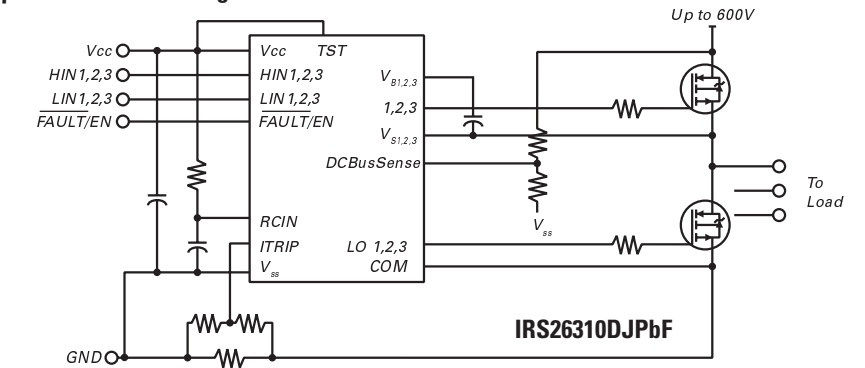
Up to 600V

Vcc
HIN1,2,3
$\overline{LIN1,2,3}$
$\overline{FAULT/EN}$
GND

Vcc
TST
HIN1,2,3
LIN1,2,3
$\overline{FAULT/EN}$
RCIN
ITRIP
$V_{ss}$
$V_{B1,2,3}$
1,2,3
$V_{S1,2,3}$
DCBusSense
LO 1,2,3
COM

$V_{ss}$

To
Load

IRS26310DJPbF